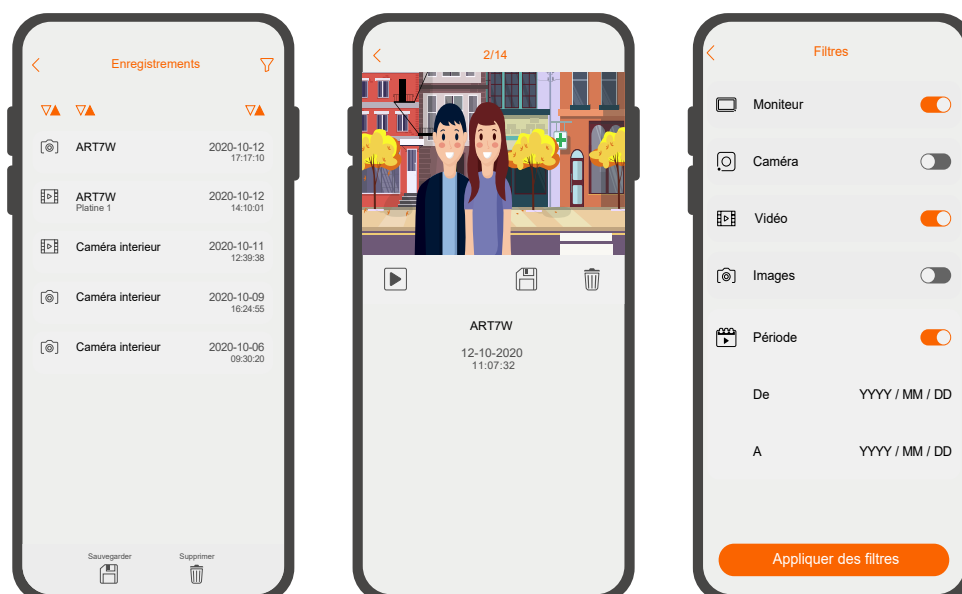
<
Enregistrements

ART7W
2020-10-12
17:17:10

ART7W
Platine 1
2020-10-12
14:10:01

Caméra interieur
2020-10-11
12:39:38

Caméra interieur
2020-10-09
16:24:55

Caméra interieur
2020-10-06
09:30:20

Sauvegarder
Supprimer

<
2/14

ART7W
12-10-2020
11:07:32

<
Filtres

Moniteur

Caméra

Vidéo

Images

Période

De
YYYY / MM / DD

A
YYYY / MM / DD

Appliquer des filtres